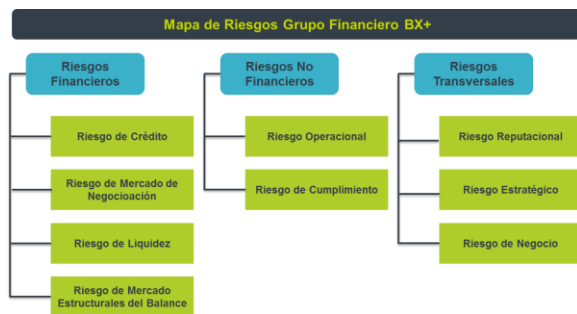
Mapa de Riesgos Grupo Financiero BX+

Riesgos Financieros

Riesgo de Crédito

Riesgo de Mercado de Negocioación

Riesgo de Liquidez

Riesgo de Mercado Estructurales del Balance

Riesgos No Financieros

Riesgo Operacional

Riesgo de Cumplimiento

Riesgos Transversales

Riesgo Reputacional

Riesgo Estratégico

Riesgo de Negocio